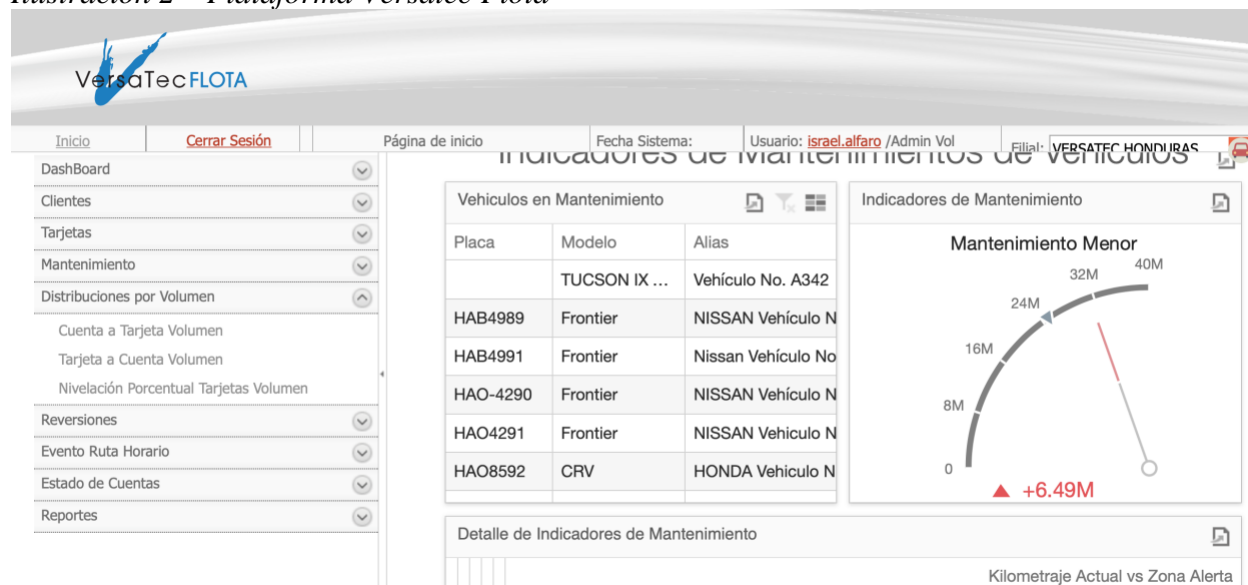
Ilustración 2 – Plataforma Versatec Flota

VersaTec FLOTA

Inicio | Cerrar Sesión | Página de inicio | Fecha Sistema: | Usuario: israel.alfaro /Admin Vol | Filial: VERSATEC HONDURAS

DashBoard
Clientes
Tarjetas
Mantenimiento
Distribuciones por Volumen
Cuenta a Tarjeta Volumen
Tarjeta a Cuenta Volumen
Nivelación Porcentual Tarjetas Volumen
Reversiones
Evento Ruta Horario
Estado de Cuentas
Reportes

Indicadores de Mantenimientos de Vehículos

Vehiculos en Mantenimiento

| Placa | Modelo | Alias |
|---|---|---|
| | TUCSON IX ... | Vehículo No. A342 |
| HAB4989 | Frontier | NISSAN Vehículo N |
| HAB4991 | Frontier | Nissan Vehículo No |
| HAO-4290 | Frontier | NISSAN Vehículo N |
| HAO4291 | Frontier | NISSAN Vehiculo N |
| HAO8592 | CRV | HONDA Vehiculo N |

Indicadores de Mantenimiento

Mantenimiento Menor

0
8M
16M
24M
32M
40M

▲ +6.49M

Detalle de Indicadores de Mantenimiento

Kilometraje Actual vs Zona Alerta